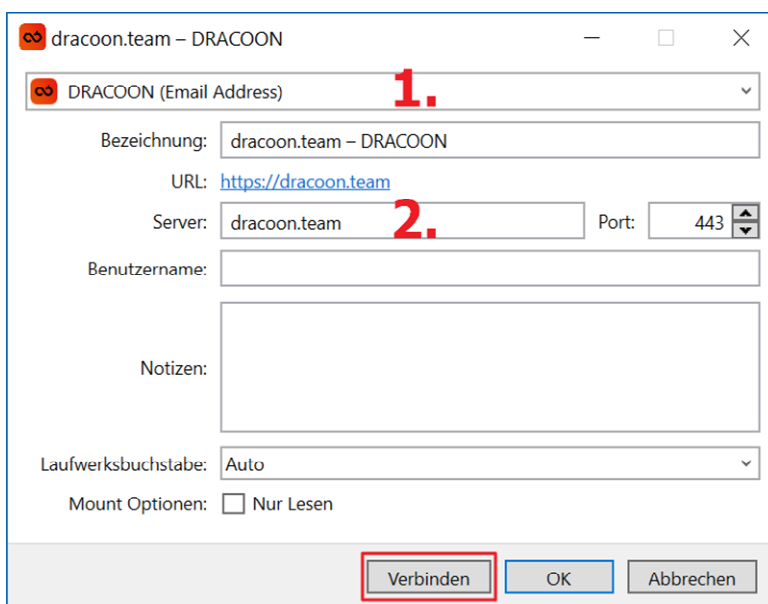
dracoon.team – DRACOON

DRACOON (Email Address)

1.

Bezeichnung: dracoon.team – DRACOON

URL: https://dracoon.team

Server: dracoon.team

2.

Port: 443

Benutzername:

Notizen:

Laufwerksbuchstabe: Auto

Mount Optionen: Nur Lesen

Verbinden

OK

Abbrechen